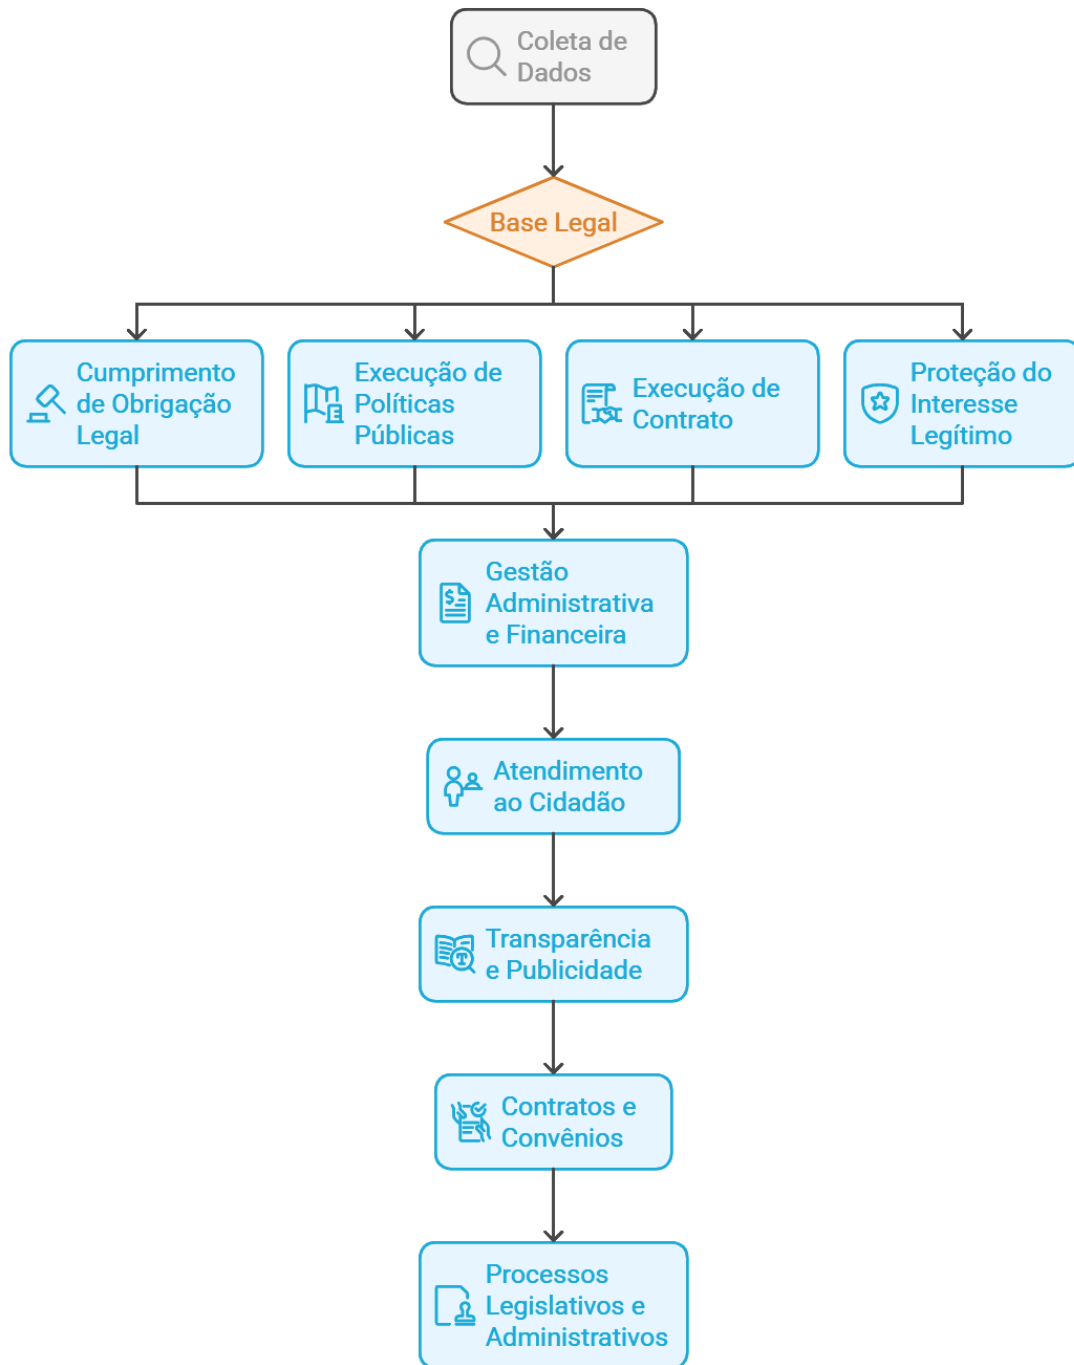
Coleta de Dados

Base Legal

Cumprimento de Obrigação Legal

Execução de Políticas Públicas

Execução de Contrato

Proteção do Interesse Legítimo

Gestão Administrativa e Financeira

Atendimento ao Cidadão

Transparência e Publicidade

Contratos e Convênios

Processos Legislativos e Administrativos